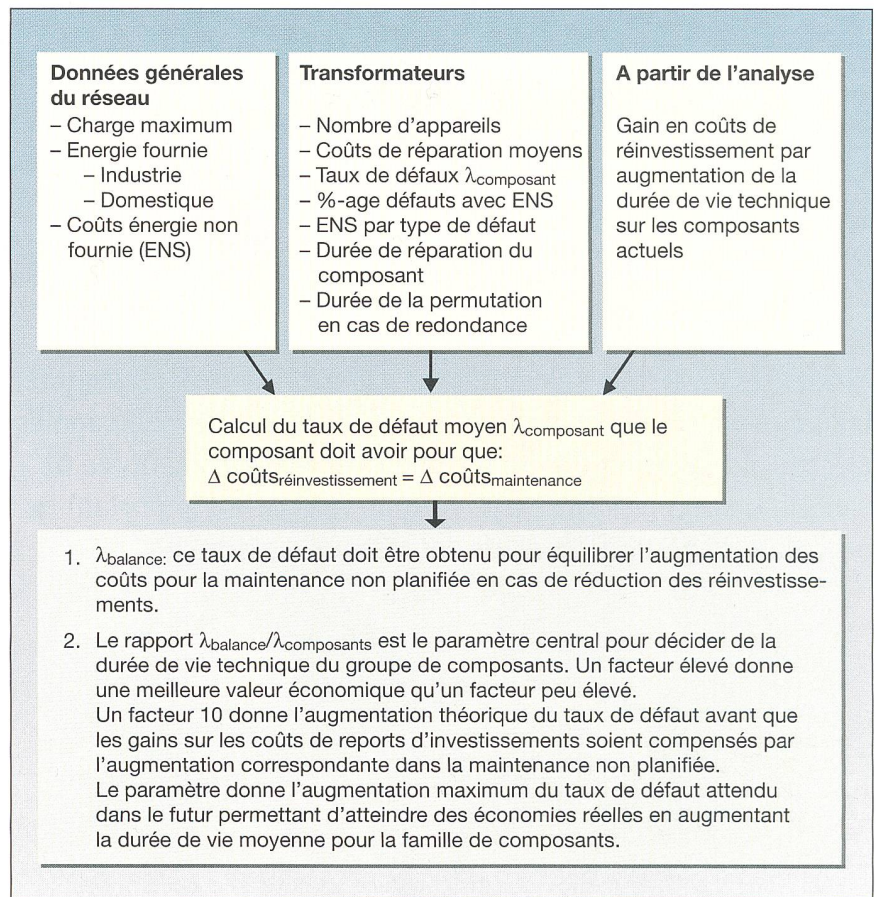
**Données générales du réseau**
– Charge maximum
– Energie fournie
 – Industrie
 – Domestique
– Coûts énergie non fournie (ENS)

**Transformateurs**
– Nombre d'appareils
– Coûts de réparation moyens
– Taux de défauts $\lambda_{composant}$
– %-age défauts avec ENS
– ENS par type de défaut
– Durée de réparation du composant
– Durée de la permutation en cas de redondance

**A partir de l'analyse**
Gain en coûts de réinvestissement par augmentation de la durée de vie technique sur les composants actuels

Calcul du taux de défaut moyen $\lambda_{composant}$ que le composant doit avoir pour que:
$\Delta$ coûts$_{réinvestissement}$ = $\Delta$ coûts$_{maintenance}$

1. $\lambda_{balance}$: ce taux de défaut doit être obtenu pour équilibrer l'augmentation des coûts pour la maintenance non planifiée en cas de réduction des réinvestissements.

2. Le rapport $\lambda_{balance}/\lambda_{composants}$ est le paramètre central pour décider de la durée de vie technique du groupe de composants. Un facteur élevé donne une meilleure valeur économique qu'un facteur peu élevé.
Un facteur 10 donne l'augmentation théorique du taux de défaut avant que les gains sur les coûts de reports d'investissements soient compensés par l'augmentation correspondante dans la maintenance non planifiée.
Le paramètre donne l'augmentation maximum du taux de défaut attendu dans le futur permettant d'atteindre des économies réelles en augmentant la durée de vie moyenne pour la famille de composants.